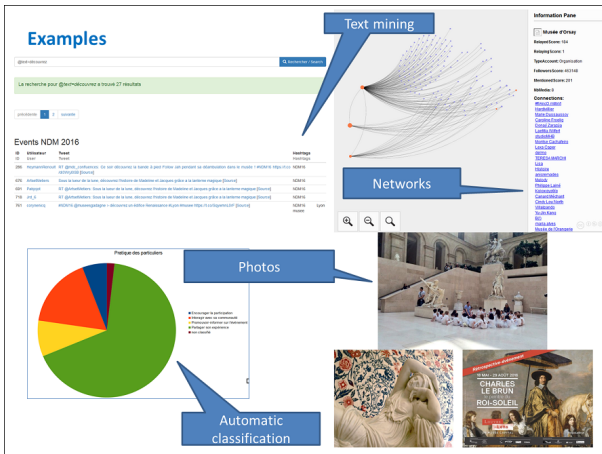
Examples

@text+découvrez

Rechercher / Search

La recherche pour @text+découvrez a trouvé 27 résultats

précédente 1 2 suivante

Events NDM 2016

| ID | Utilisateur | Tweet | Hashtags |
|---|---|---|---|
| 386 | Moimemelimoot | RT @noir_confidences: On sor découvrez la bande à jean Fisher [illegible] | NDM16 |
| 376 | ArtsetMetiers | Sous la lune de la lune, découvrez l'histoire de Madeleine et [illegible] | NDM16 |
| 561 | Fabyyk | RT @ArtsetMetiers: Sous la lune de la lune, découvrez l'histoire de Madeleine et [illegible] | NDM16 |
| 716 | ml_fi | RT @ArtsetMetiers: Sous la lune de la lune, découvrez l'histoire de Madeleine et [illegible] | NDM16 |
| 761 | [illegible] | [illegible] | NDM16 musee |

Text mining

Information Pane

Musée d'Orsay

BelayerScore: 164
RetopicScore: 1
TypeAccount: Organization
FollowersScore: 463148
MentionedScore: 281
Méthode: 0
Connections:

Networks

Pratique des particuliers

Encourager la participation
Partager avec sa communauté
Promouvoir / informer sur l'événement
Partager ses expériences
non classifié

Photos

Automatic classification

CHARLES LE BRUN ROI-SOLEIL